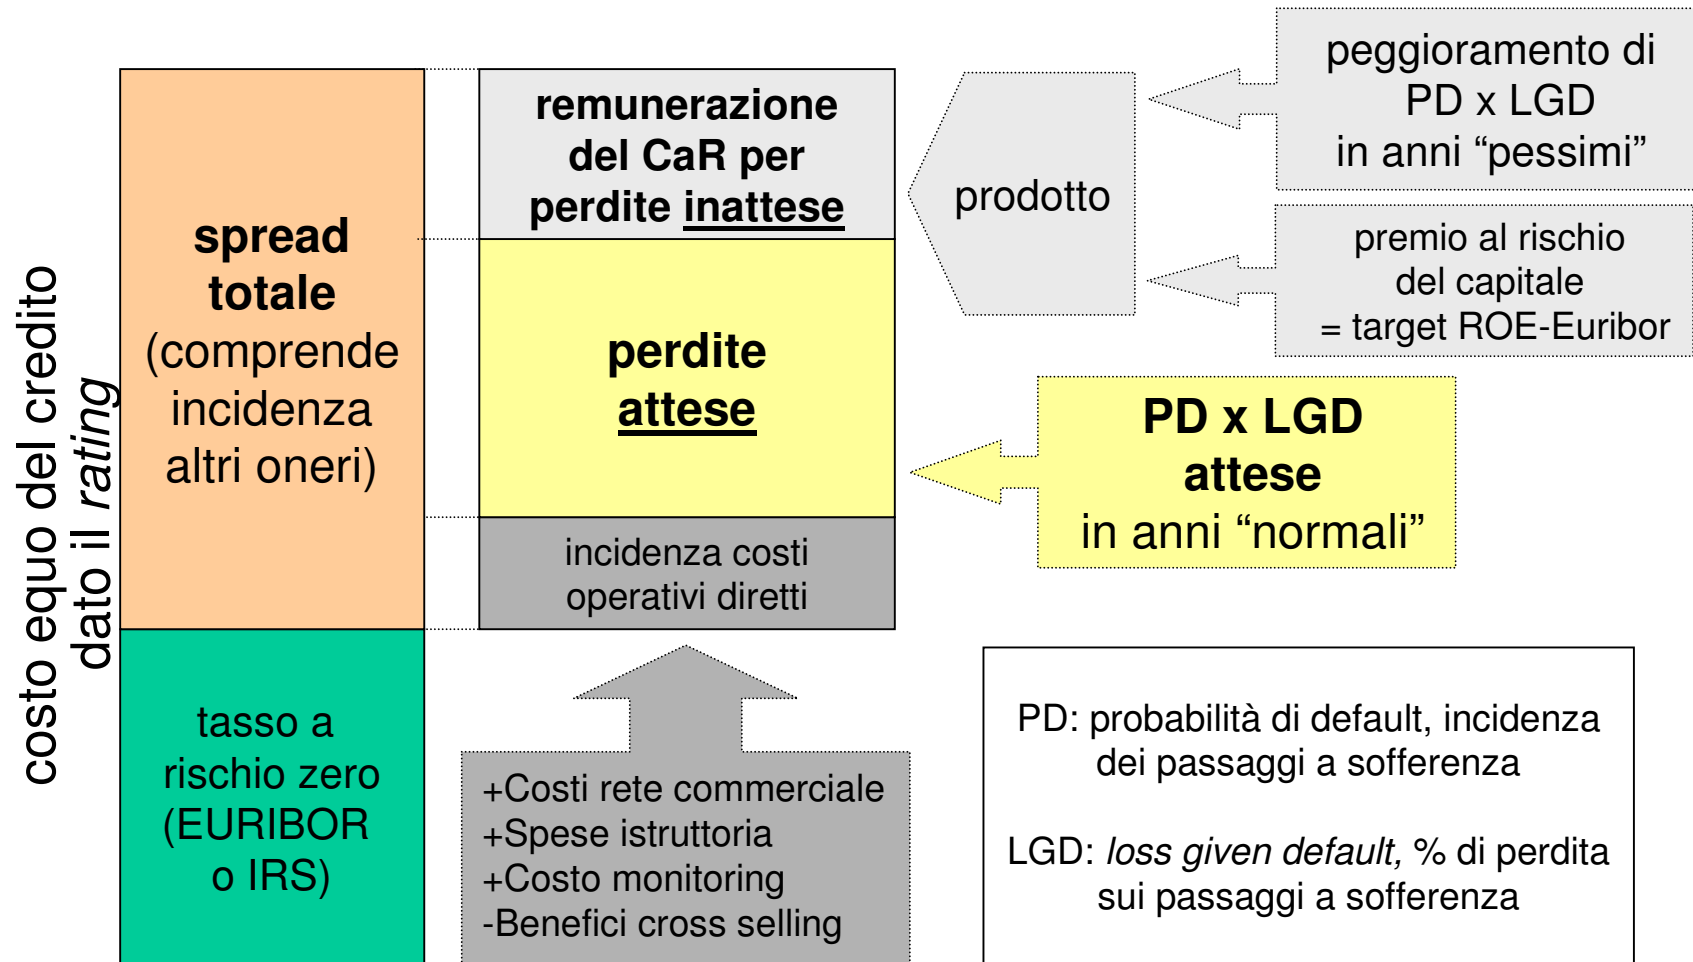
costo equo del credito dato il *rating*

**spread totale** (comprende incidenza altri oneri)

tasso a rischio zero (EURIBOR o IRS)

**remunerazione del CaR per perdite inattese**

**perdite attese**

incidenza costi operativi diretti

+Costi rete commerciale
+Spese istruttoria
+Costo monitoring
-Benefici cross selling

prodotto

peggioramento di PD x LGD in anni “pessimi”

premio al rischio del capitale = target ROE-Euribor

**PD x LGD attese** in anni “normali”

PD: probabilità di default, incidenza dei passaggi a sofferenza

LGD: *loss given default,* % di perdita sui passaggi a sofferenza